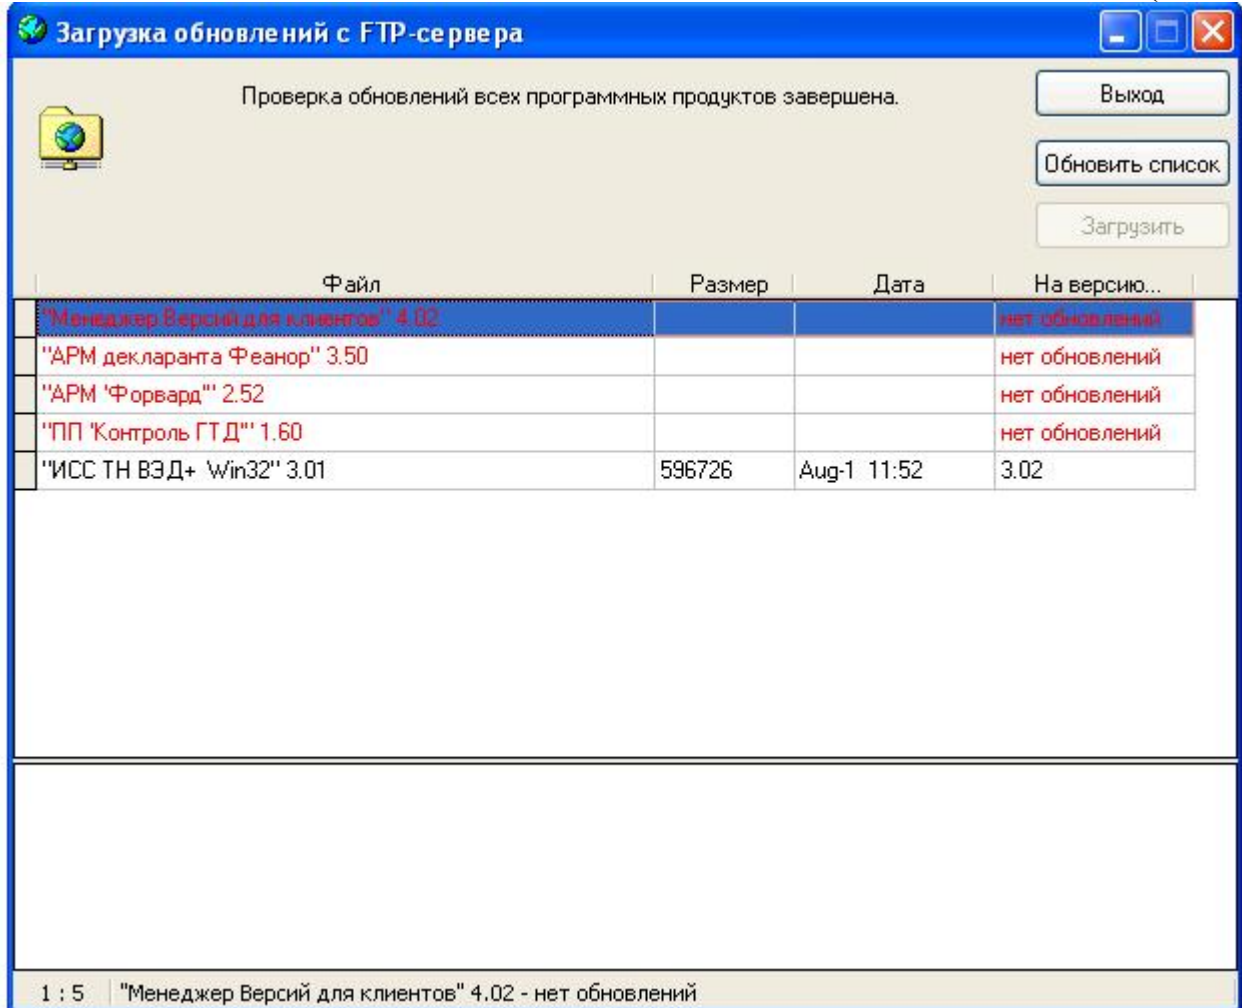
Загрузка обновлений с FTP-сервера

Проверка обновлений всех программных продуктов завершена.

Выход

Обновить список

Загрузить

| Файл | Размер | Дата | На версию... |
|---|---|---|---|
| "Менеджер Версий для клиентов" 4.02 | | | нет обновлений |
| "АРМ декларанта Феанор" 3.50 | | | нет обновлений |
| "АРМ 'Форвард'" 2.52 | | | нет обновлений |
| "ПП 'Контроль ГТД'" 1.60 | | | нет обновлений |
| "ИСС ТН ВЭД+ Win32" 3.01 | 596726 | Aug-1 11:52 | 3.02 |

1 : 5 "Менеджер Версий для клиентов" 4.02 - нет обновлений